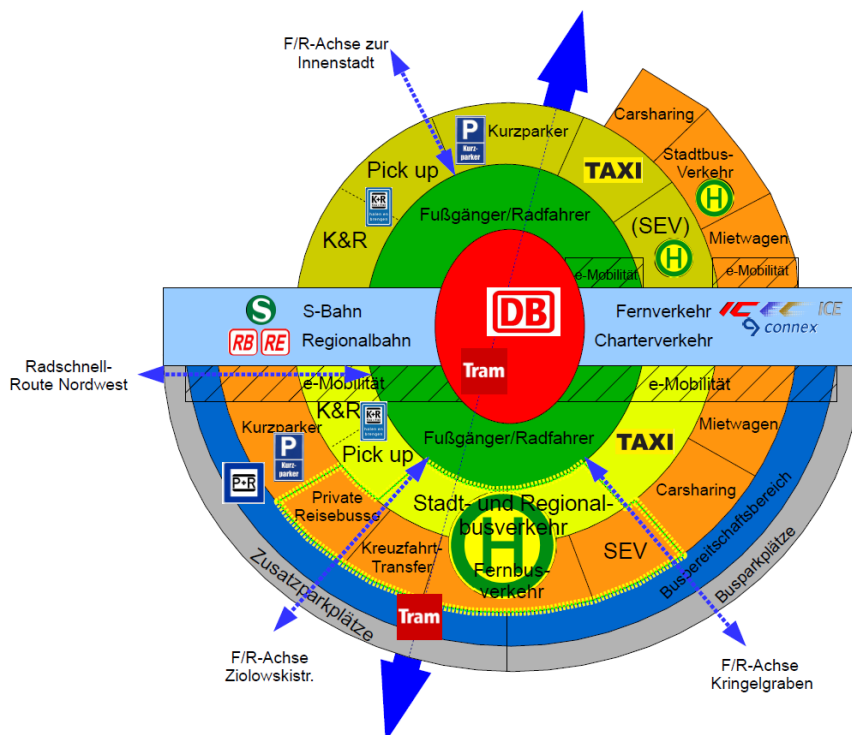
F/R-Achse zur Innenstadt

Kurzparker
Kurzparker
Pick up
K+R
K&R
Fußgänger/Radfahrer
Carsharing
TAXI
Stadtbus-Verkehr
H
(SEV)
H
Mietwagen
e-Mobilität
e-Mobilität
DB
S
S-Bahn
RB RE
Regionalbahn
Fernverkehr
IC EC ICE
connex
Charterverkehr
Tram
Radschnell-Route Nordwest
e-Mobilität
e-Mobilität
K&R
K+R
Kurzparker
P
Kurzparker
Pick up
P+R
Fußgänger/Radfahrer
TAXI
Mietwagen
Private Reisebusse
Stadt- und Regionalbusverkehr
Carsharing
H
Kreuzfahrt-Transfer
Fernbus-verkehr
SEV
Busbereitschaftsbereich
Busparkplätze
Zusatzparkplätze
Tram
F/R-Achse Ziolowskistr.
F/R-Achse Kringelgraben